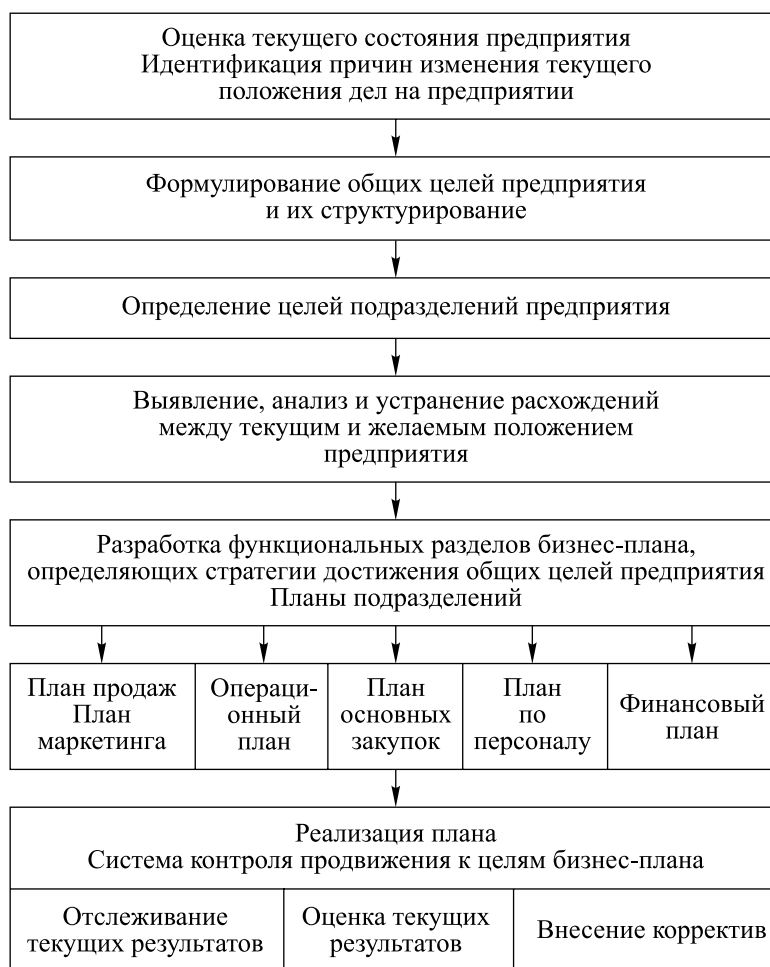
Оценка текущего состояния предприятия
Идентификация причин изменения текущего положения дел на предприятии

Формулирование общих целей предприятия и их структурирование

Определение целей подразделений предприятия

Выявление, анализ и устранение расхождений между текущим и желаемым положением предприятия

Разработка функциональных разделов бизнес-плана, определяющих стратегии достижения общих целей предприятия
Планы подразделений

| План продаж План маркетинга | Операционный план | План основных закупок | План по персоналу | Финансовый план |
|---|---|---|---|---|

Реализация плана
Система контроля продвижения к целям бизнес-плана

| Отслеживание текущих результатов | Оценка текущих результатов | Внесение корректив |
|---|---|---|